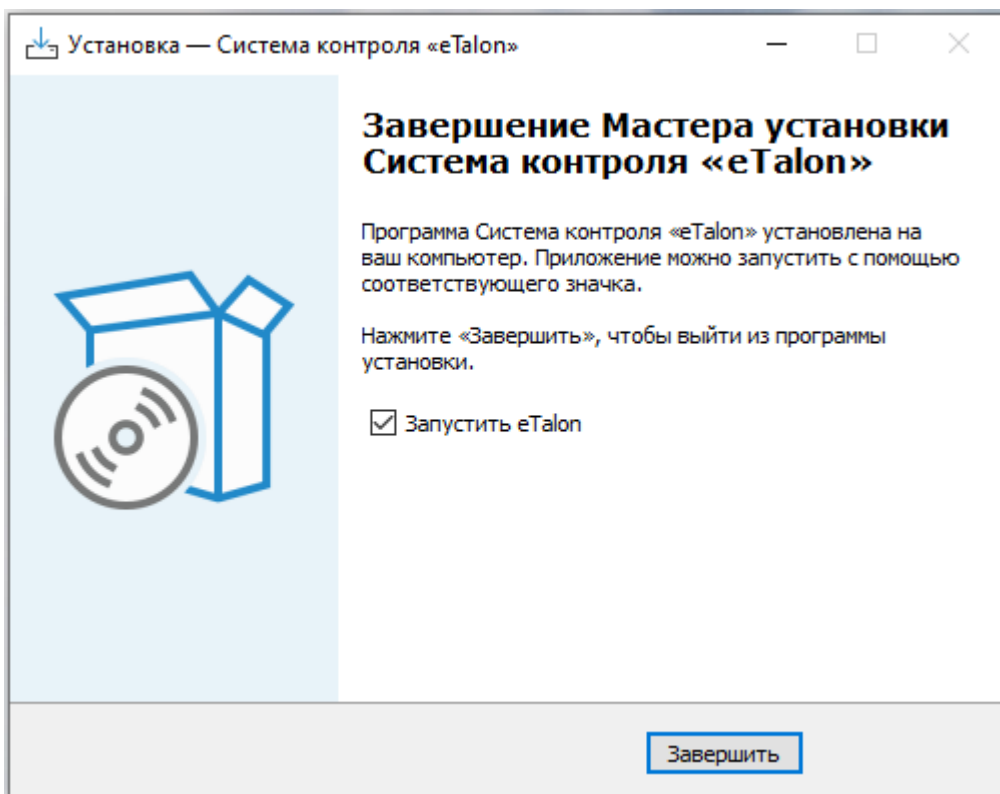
Установка — Система контроля «eTalon»

Завершение Мастера установки Система контроля «eTalon»

Программа Система контроля «eTalon» установлена на ваш компьютер. Приложение можно запустить с помощью соответствующего значка.

Нажмите «Завершить», чтобы выйти из программы установки.

☑ Запустить eTalon

Завершить